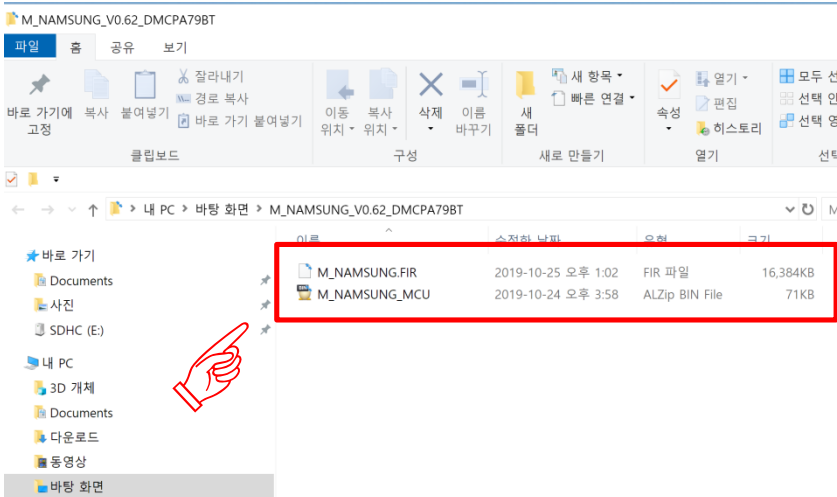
M_NAMSUNG_V0.62_DMCPA79BT

파일 홈 공유 보기

바로 가기에 고정
복사
붙여넣기
잘라내기
경로 복사
바로 가기 붙여넣기
클립보드

이동 위치
복사 위치
삭제
이름 바꾸기
구성

새 폴더
새 항목
빠른 연결
새로 만들기

속성
열기
편집
히스토리
열기

모두 선
선택 안
선택 영
선택

내 PC › 바탕 화면 › M_NAMSUNG_V0.62_DMCPA79BT

바로 가기
Documents
사진
SDHC (E:)
내 PC
3D 개체
Documents
다운로드
동영상
바탕 화면

| 이름 | 수정한 날짜 | 유형 | 크기 |
|---|---|---|---|
| M_NAMSUNG.FIR | 2019-10-25 오후 1:02 | FIR 파일 | 16,384KB |
| M_NAMSUNG_MCU | 2019-10-24 오후 3:58 | ALZip BIN File | 71KB |